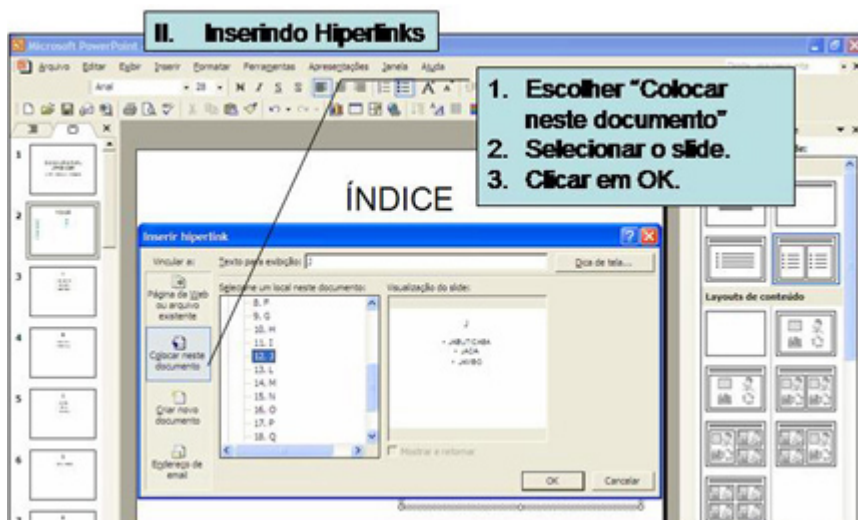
II. Inserindo Hiperlinks

Microsoft PowerPoint

Arquivo Editar Exibir Inserir Formatar Ferramentas Apresentações Janela Ajuda

1. Escolher "Colocar neste documento"
2. Selecionar o slide.
3. Clicar em OK.

ÍNDICE

Inserir hiperlink

Vincular a:

Texto para exibição: J

Dica de tela...

Página da Web ou arquivo existente

Colocar neste documento

Criar novo documento

Endereço de email

Selecione um local neste documento:

8. F
9. G
10. H
11. I
12. J
13. L
14. M
15. N
16. O
17. P
18. Q

Visualização do slide:

J

• JABUTICABA
• JACA
• JAMBO

Mostrar e retornar

OK

Cancelar

Layouts de conteúdo

1
2
3
4
5
6